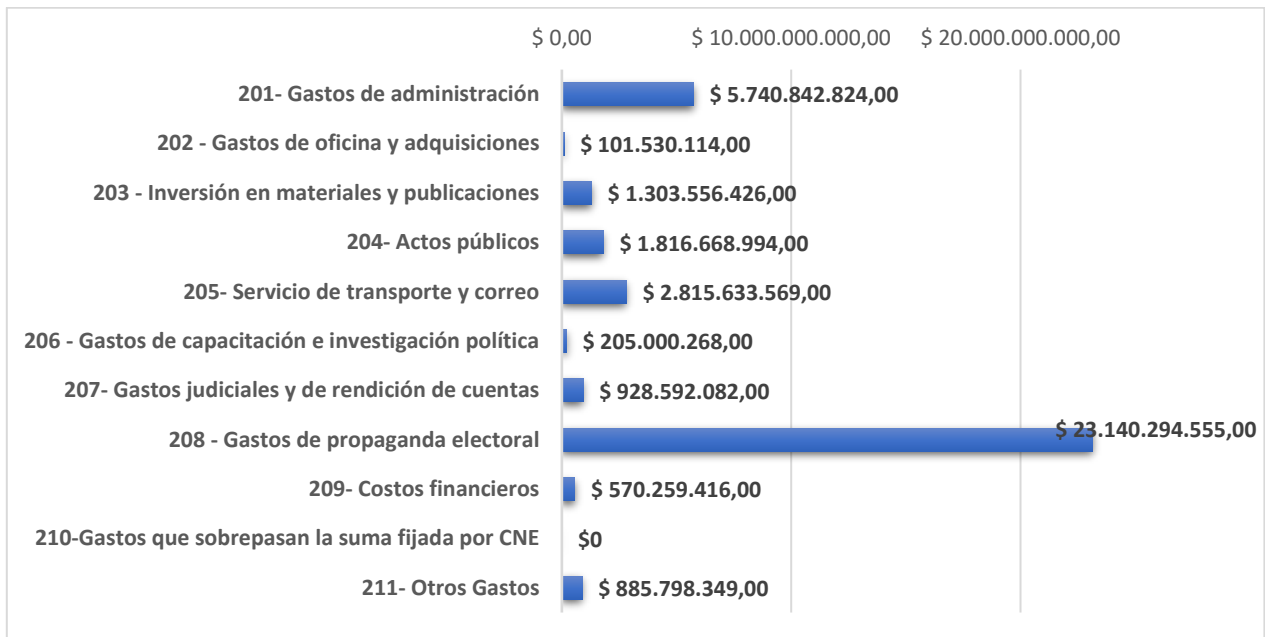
$ 0,00	$ 10.000.000.000,00	$ 20.000.000.000,00

201- Gastos de administración $ 5.740.842.824,00
202 - Gastos de oficina y adquisiciones $ 101.530.114,00
203 - Inversión en materiales y publicaciones $ 1.303.556.426,00
204- Actos públicos $ 1.816.668.994,00
205- Servicio de transporte y correo $ 2.815.633.569,00
206 - Gastos de capacitación e investigación política $ 205.000.268,00
207- Gastos judiciales y de rendición de cuentas $ 928.592.082,00
208 - Gastos de propaganda electoral $ 23.140.294.555,00
209- Costos financieros $ 570.259.416,00
210-Gastos que sobrepasan la suma fijada por CNE $0
211- Otros Gastos $ 885.798.349,00